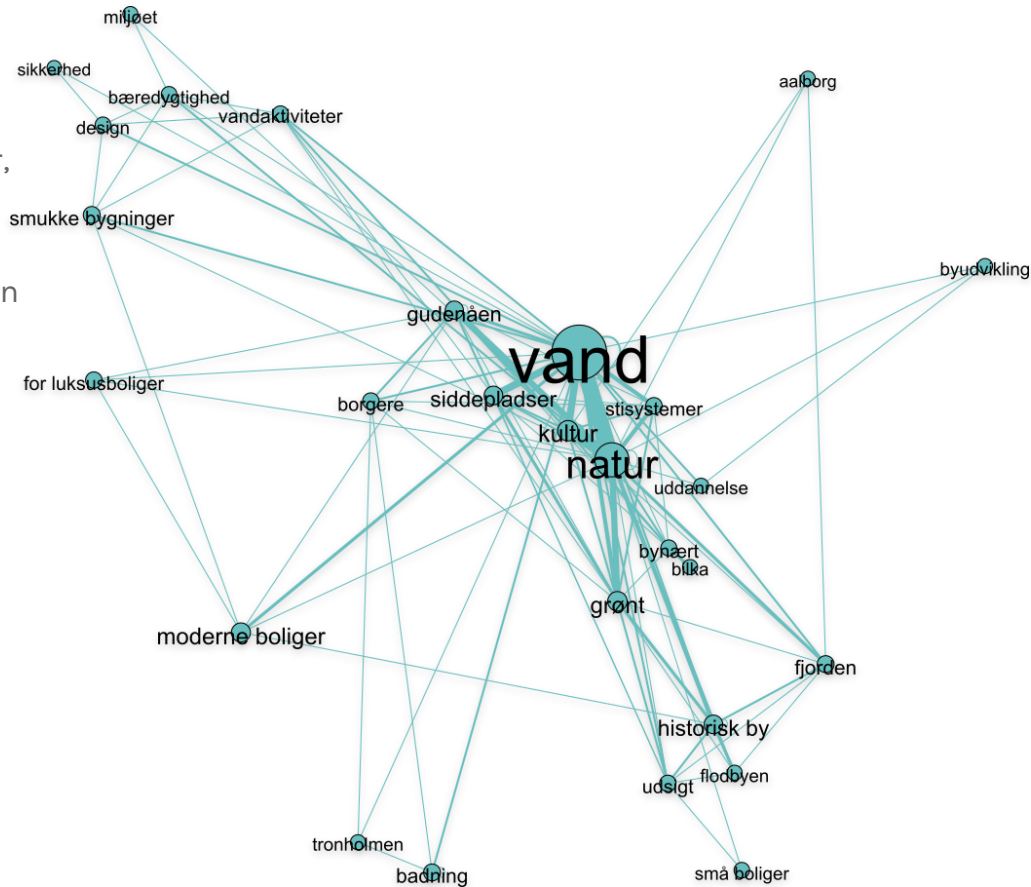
miljøet
sikkerhed
bæredygtighed
design
vandaktiviteter
aalborg
,
smukke bygninger
byudvikling
n
gudenåen
vand
for luksusboliger
borgere
siddepladser
stisystemer
kultur
natur
uddannelse
bynært
bilka
grønt
moderne boliger
fjorden
historisk by
flodbyen
udsigt
tronholmen
badning
små boliger